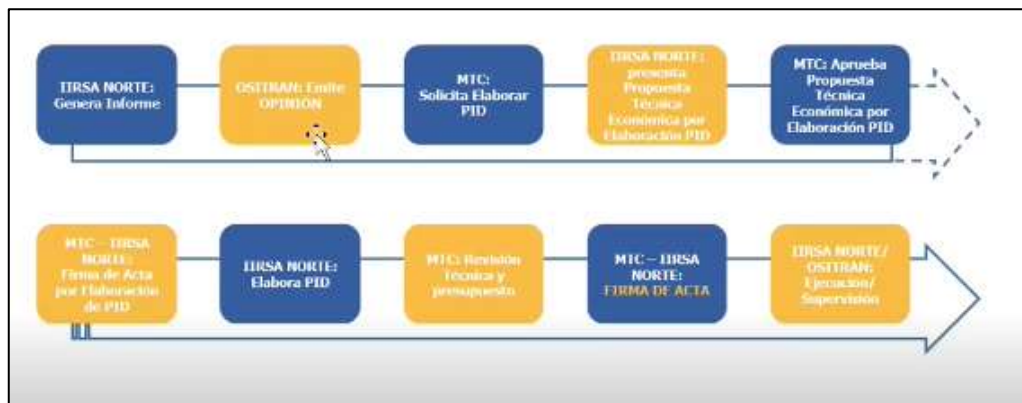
IIRSA NORTE: Genera Informe

OSITRAN: Emite OPINIÓN

MTC: Solicita Elaborar PID

IIRSA NORTE: presenta Propuesta Técnica Económica por Elaboración PID

MTC: Aprueba Propuesta Técnica Económica por Elaboración PID

MTC – IIRSA NORTE: Firma de Acta por Elaboración de PID

IIRSA NORTE: Elabora PID

MTC: Revisión Técnica y presupuesto

MTC – IIRSA NORTE: FIRMA DE ACTA

IIRSA NORTE/ OSITRAN: Ejecución/ Supervisión